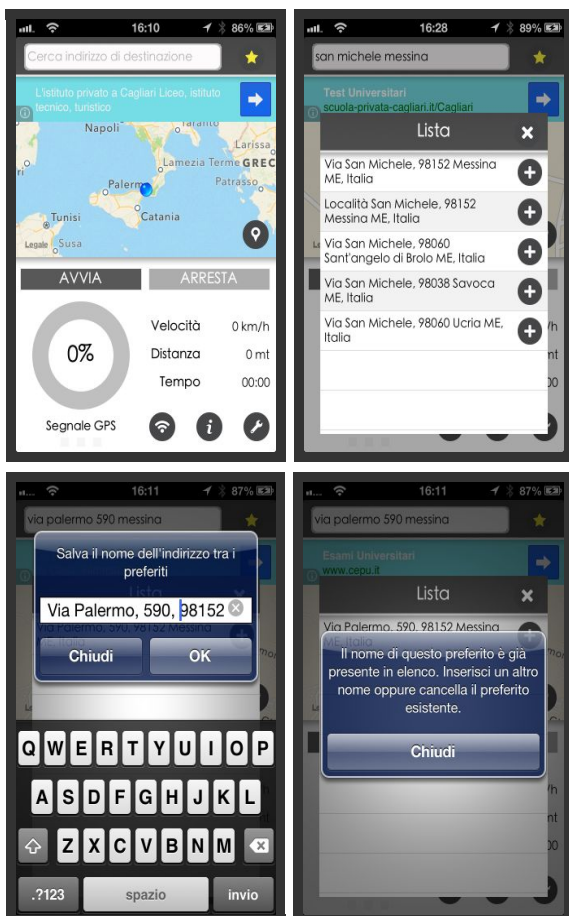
16:10 86%

Cerca indirizzo di destinazione

L'istituto privato a Cagliari Liceo, istituto tecnico, turistico

Napoli
Larissa
Lamezia Terme
GREC
Palermo
Patrasso
Tunisi
Catania
Legale
Susa

AVVIA
ARRESTA

0%

Velocità 0 km/h
Distanza 0 mt
Tempo 00:00

Segnale GPS

16:28 89%

san michele messina

Test Universitari
scuola-privata-cagliari.it/Cagliari

Lista

Via San Michele, 98152 Messina ME, Italia
Località San Michele, 98152 Messina ME, Italia
Via San Michele, 98060 Sant'angelo di Brolo ME, Italia
Via San Michele, 98038 Savoca ME, Italia
Via San Michele, 98060 Ucria ME, Italia

16:11 87%

via palermo 590 messina

Salva il nome dell'indirizzo tra i preferiti

Via Palermo, 590, 98152

Chiudi
OK

Q W E R T Y U I O P
A S D F G H J K L
Z X C V B N M
.?123
spazio
invio

16:11 87%

via palermo 590 messina

Esami Universitari
www.cepu.it

Lista

Via Palermo, 590, 98152 Messina ME, Italia

Il nome di questo preferito è già presente in elenco. Inserisci un altro nome oppure cancella il preferito esistente.

Chiudi